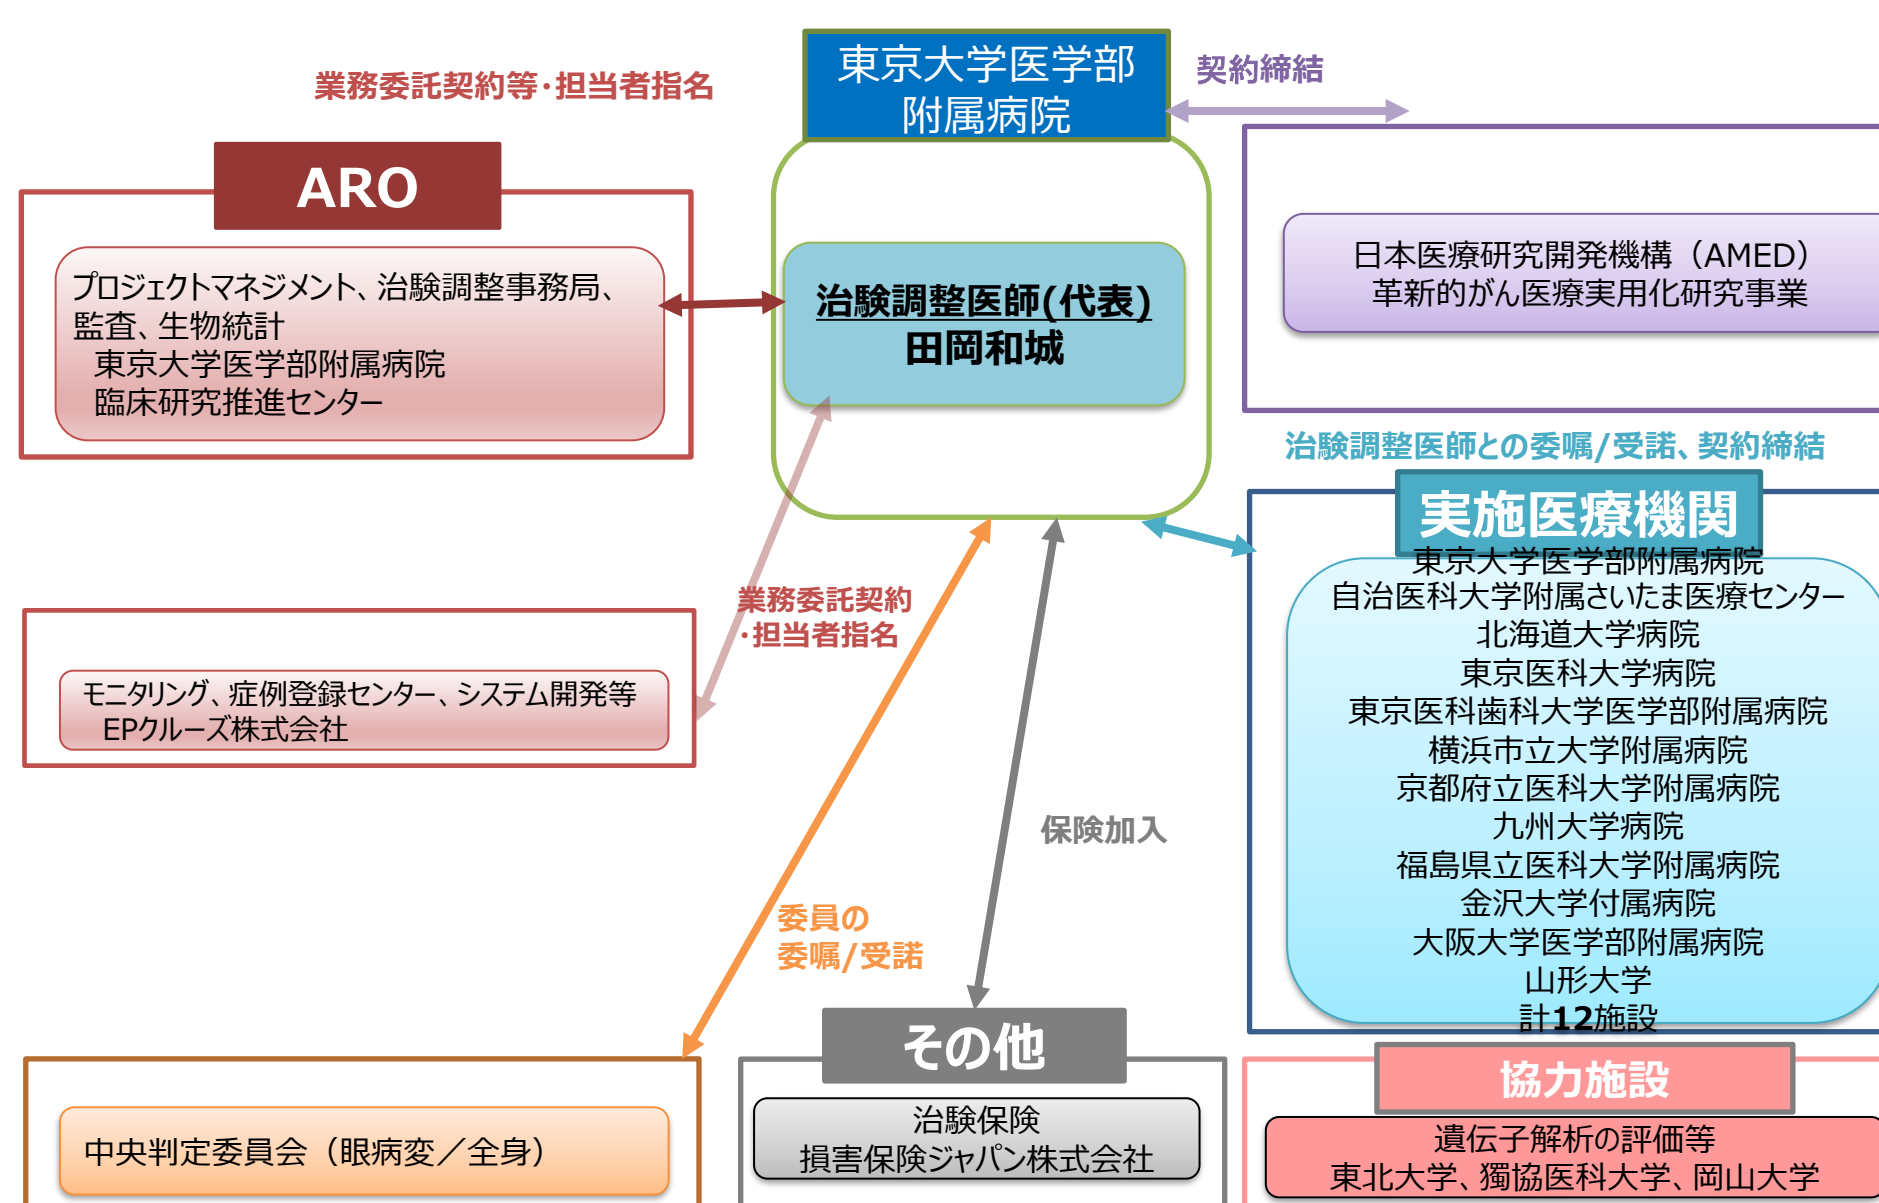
業務委託契約等･担当者指名

東京大学医学部
附属病院

契約締結

ARO

プロジェクトマネジメント、治験調整事務局、監査、生物統計
東京大学医学部附属病院
臨床研究推進センター

治験調整医師(代表)
田岡和城

日本医療研究開発機構（AMED）
革新的がん医療実用化研究事業

治験調整医師との委嘱/受諾、契約締結

実施医療機関

東京大学医学部附属病院
自治医科大学附属さいたま医療センター
北海道大学病院
東京医科大学病院
東京医科歯科大学医学部附属病院
横浜市立大学附属病院
京都府立医科大学附属病院
九州大学病院
福島県立医科大学附属病院
金沢大学付属病院
大阪大学医学部附属病院
山形大学
計12施設

業務委託契約
･担当者指名

モニタリング、症例登録センター、システム開発等
EPクルーズ株式会社

保険加入

委員の
委嘱/受諾

その他

治験保険
損害保険ジャパン株式会社

協力施設

遺伝子解析の評価等
東北大学、獨協医科大学、岡山大学

中央判定委員会（眼病変／全身）